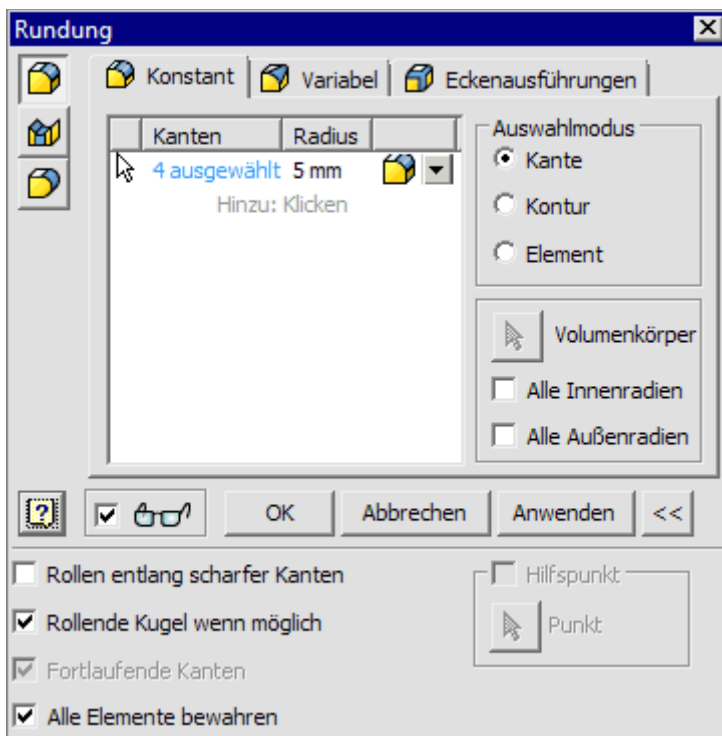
Rundung

Konstant | Variabel | Eckenausführungen

| Kanten | Radius |
|---|---|
| 4 ausgewählt | 5 mm |
| Hinzu: Klicken | |

Auswahlmodus
Kante
Kontur
Element

Volumenkörper
Alle Innenradien
Alle Außenradien

OK
Abbrechen
Anwenden
<<

Rollen entlang scharfer Kanten
Rollende Kugel wenn möglich
Fortlaufende Kanten
Alle Elemente bewahren

Hilfspunkt
Punkt